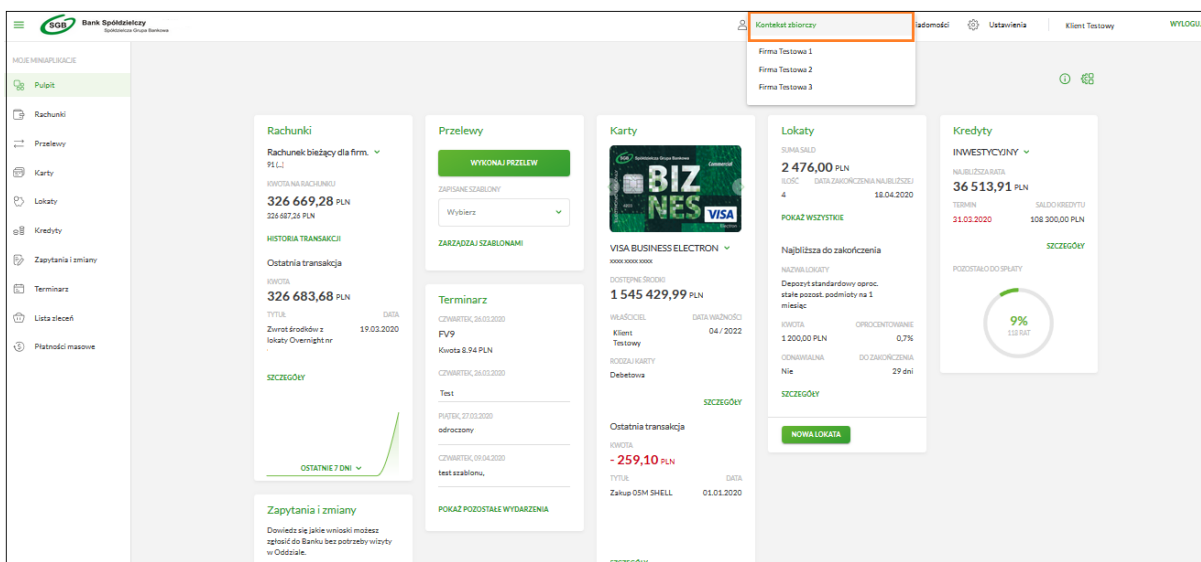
SGB Bank Spółdzielczy Spółdzielcza Grupa Bankowa

Kontekst zbiorczy
Firma Testowa 1
Firma Testowa 2
Firma Testowa 3

iadomości Ustawienia Klient Testowy WYLOGU

MOJE MINIAPLIKACJE
Pulpit
Rachunki
Przelewy
Karty
Lokaty
Kredyty
Zapytania i zmiany
Terminarz
Lista zleceń
Płatności masowe

Rachunki
Rachunek bieżący dla firm.
91 (...)
KWOTA NA RACHUNKU
326 669,28 PLN
326 687,26 PLN
HISTORIA TRANSAKCJI
Ostatnia transakcja
KWOTA
326 683,68 PLN
TYTUŁ DATA
Zwrot środków z lokaty Overnight nr 19.03.2020
SZCZEGÓŁY
OSTATNIE 7 DNI

Przelewy
WYKONAJ PRZELEW
ZAPISANE SZABLONY
Wybierz
ZARZĄDZAJ SZABLONAMI

Terminarz
CZWARTEK, 26.03.2020
FV9
Kwota 8.94 PLN
CZWARTEK, 26.03.2020
Test
PIĄTEK, 27.03.2020
odroczony
CZWARTEK, 09.04.2020
test szablonu,
POKAŻ POZOSTAŁE WYDARZENIA

Karty
SGB Spółdzielcza Grupa Bankowa Commercial BIZ NES VISA Electron
VISA BUSINESS ELECTRON
XXXX XXXX XXXX
DOSTĘPNE ŚRODKI
1 545 429,99 PLN
WŁAŚCICIEL DATA WAŻNOŚCI
Klient Testowy 04 / 2022
RODZAJ KARTY
Debetowa
SZCZEGÓŁY
Ostatnia transakcja
KWOTA
- 259,10 PLN
TYTUŁ DATA
Zakup 05M SHELL 01.01.2020
SZCZEGÓŁY

Lokaty
SUMA SALD
2 476,00 PLN
ILOŚĆ DATA ZAKOŃCZENIA NAJBLIŻSZEJ
4 18.04.2020
POKAŻ WSZYSTKIE
Najbliższa do zakończenia
NAZWA LOKATY
Depozyt standardowy oproc. stałe pozost. podmioty na 1 miesiąc
KWOTA OPROCENTOWANIE
1 200,00 PLN 0,7%
ODNAWIALNA DO ZAKOŃCZENIA
Nie 29 dni
SZCZEGÓŁY
NOWA LOKATA

Kredyty
INWESTYCYJNY
NAJBLIŻSZA RATA
36 513,91 PLN
TERMIN SALDO KREDYTU
31.03.2020 108 300,00 PLN
SZCZEGÓŁY
POZOSTAŁO DO SPŁATY
9%
118 RAT

Zapytania i zmiany
Dowiedz się jakie wnioski możesz zgłosić do Banku bez potrzeby wizyty w Oddziale.